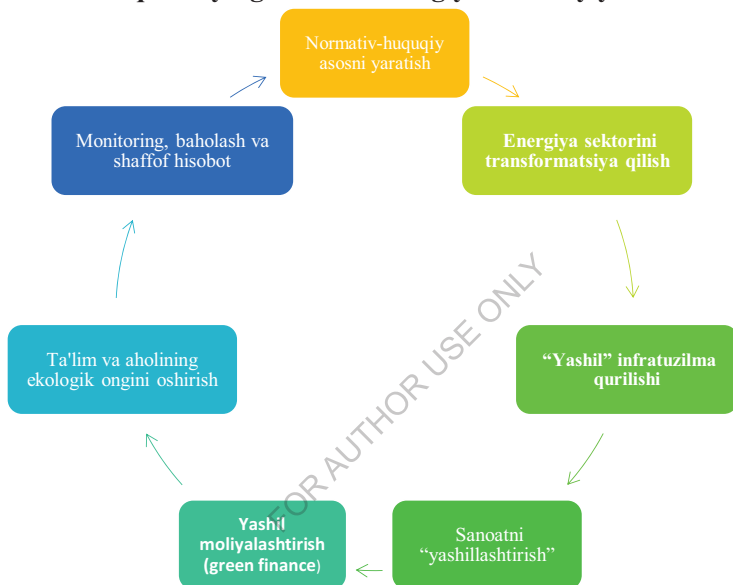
Normativ-huquqiy asosni yaratish

Energiya sektorini transformatsiya qilish

“Yashil” infratuzilma qurilishi

Sanoatni “yashillashtirish”

Yashil moliyalashtirish (green finance)

Ta'lim va aholining ekologik ongini oshirish

Monitoring, baholash va shaffof hisobot

FOR AUTHOR USE ONLY